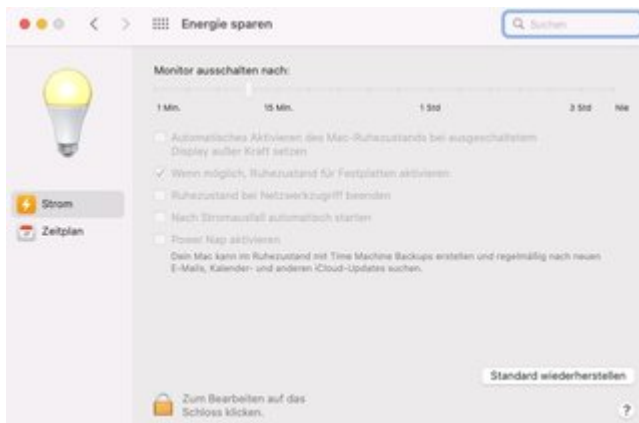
Energie sparen

Suchen

Strom

Zeitplan

Monitor ausschalten nach:

1 Min.
15 Min.
1 Std
3 Std
Nie

Automatisches Aktivieren des Mac-Ruhezustands bei ausgeschaltetem Display außer Kraft setzen

Wenn möglich, Ruhezustand für Festplatten aktivieren

Ruhezustand bei Netzwerkzugriff beenden

Nach Stromausfall automatisch starten

Power Nap aktivieren

Dein Mac kann im Ruhezustand mit Time Machine Backups erstellen und regelmäßig nach neuen E-Mails, Kalender- und anderen iCloud-Updates suchen.

Standard wiederherstellen

Zum Bearbeiten auf das Schloss klicken.

?